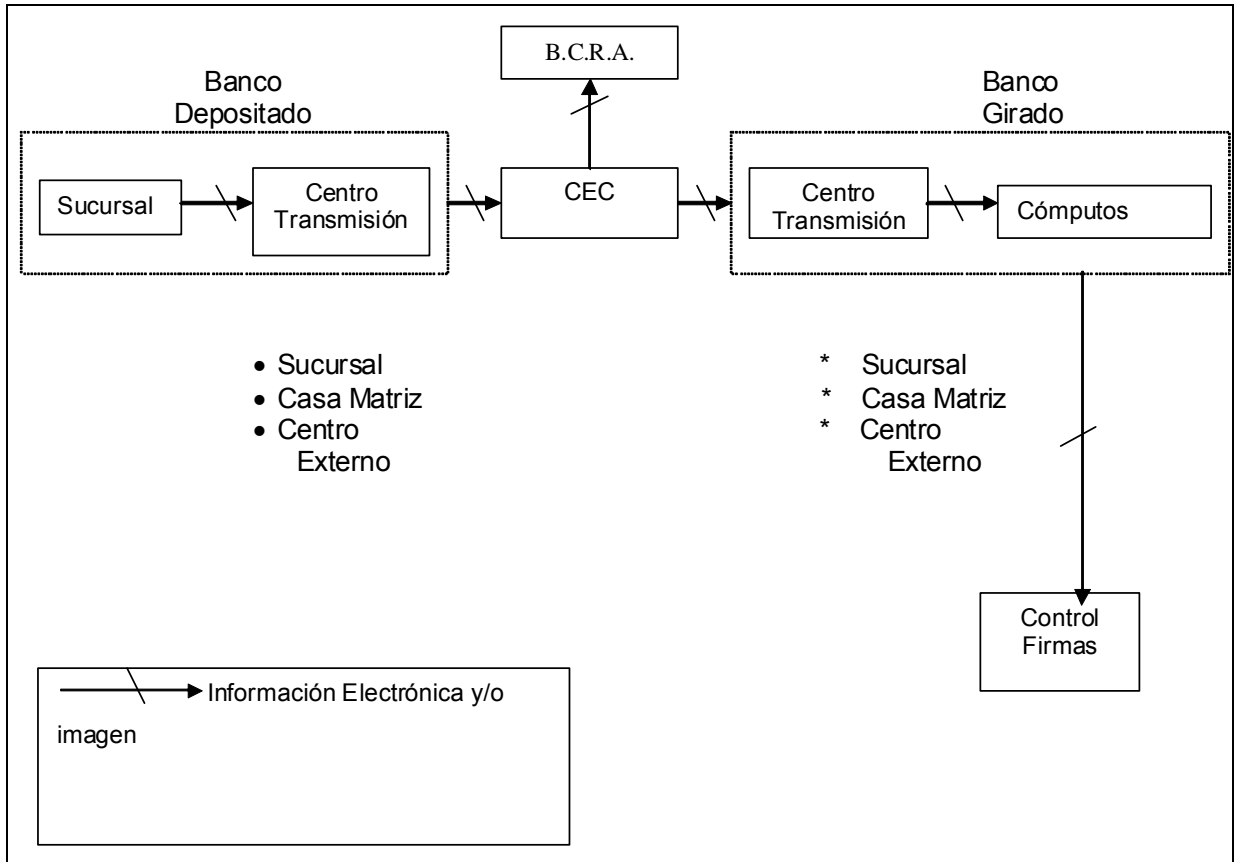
B.C.R.A.

Banco Depositado

Sucursal

Centro Transmisión

CEC

Banco Girado

Centro Transmisión

Cómputos

• Sucursal
• Casa Matriz
• Centro Externo

* Sucursal
* Casa Matriz
* Centro Externo

Control Firmas

Información Electrónica y/o imagen